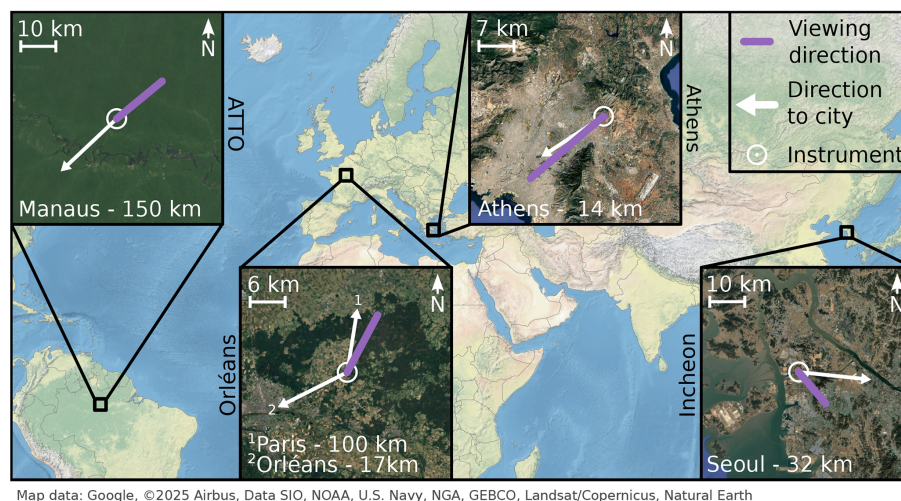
10 km
N
ATTO
Manaus - 150 km

7 km
N
Athens
Athens - 14 km

Viewing direction
Direction to city
Instrument

6 km
N
1
2
Orléans
$^1$Paris - 100 km
$^2$Orléans - 17km

10 km
N
Incheon
Seoul - 32 km

Map data: Google, ©2025 Airbus, Data SIO, NOAA, U.S. Navy, NGA, GEBCO, Landsat/Copernicus, Natural Earth